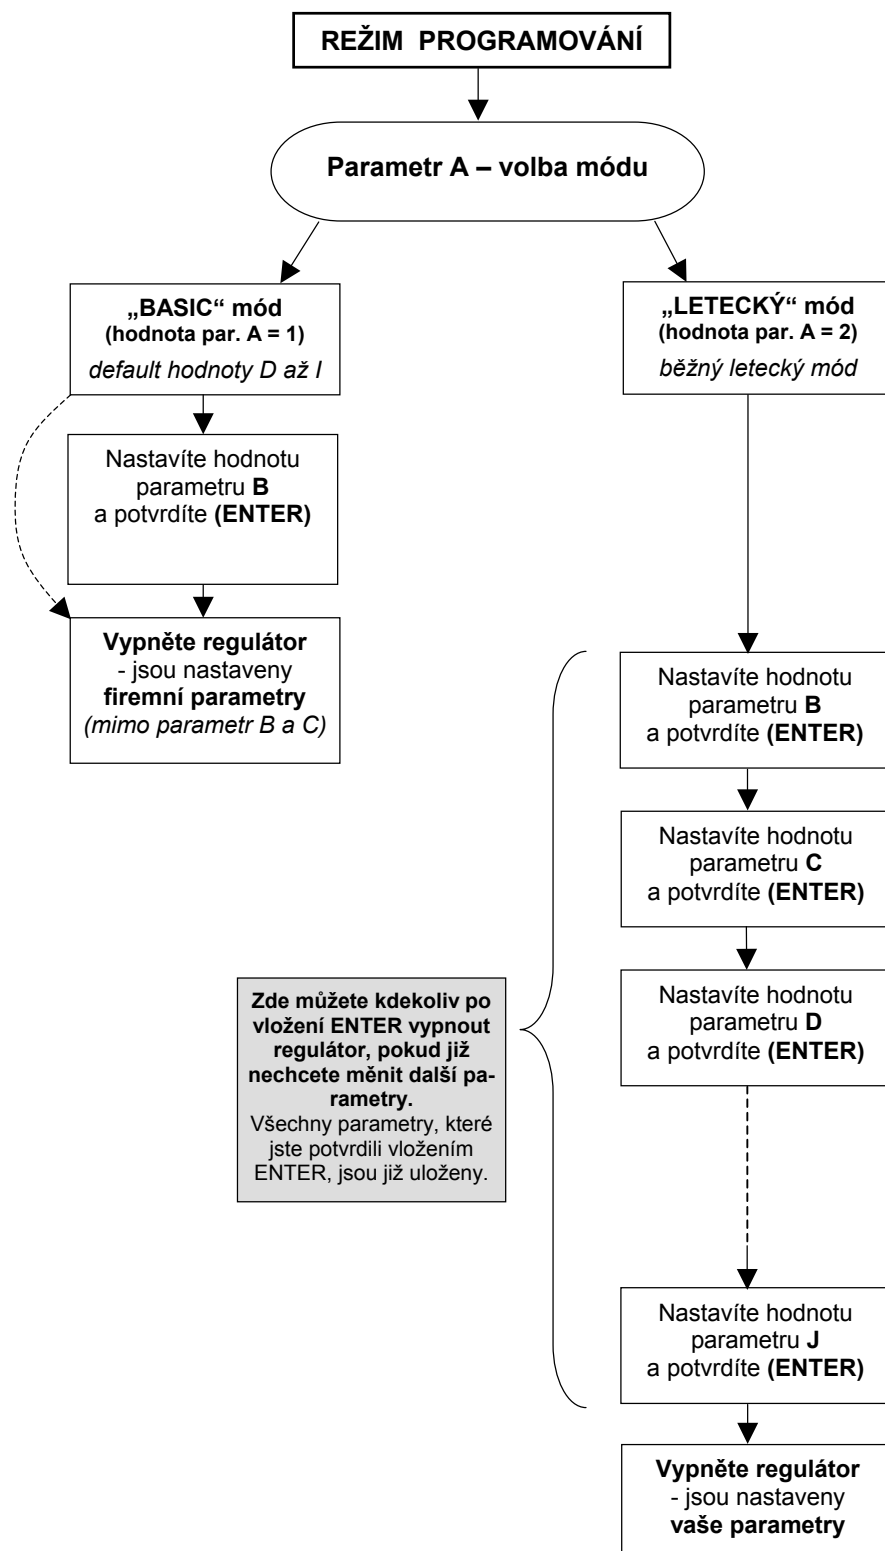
REŽIM PROGRAMOVÁNÍ

Parametr A – volba módu

„BASIC“ mód
(hodnota par. A = 1)
default hodnoty D až I

Nastavíte hodnotu parametru B a potvrdíte (ENTER)

Vypněte regulátor
- jsou nastaveny firemní parametry
(mimo parametr B a C)

„LETECKÝ“ mód
(hodnota par. A = 2)
běžný letecký mód

Nastavíte hodnotu parametru B a potvrdíte (ENTER)

Nastavíte hodnotu parametru C a potvrdíte (ENTER)

Zde můžete kdekoliv po vložení ENTER vypnout regulátor, pokud již nechcete měnit další parametry.
Všechny parametry, které jste potvrdili vložením ENTER, jsou již uloženy.

Nastavíte hodnotu parametru D a potvrdíte (ENTER)

Nastavíte hodnotu parametru J a potvrdíte (ENTER)

Vypněte regulátor
- jsou nastaveny vaše parametry